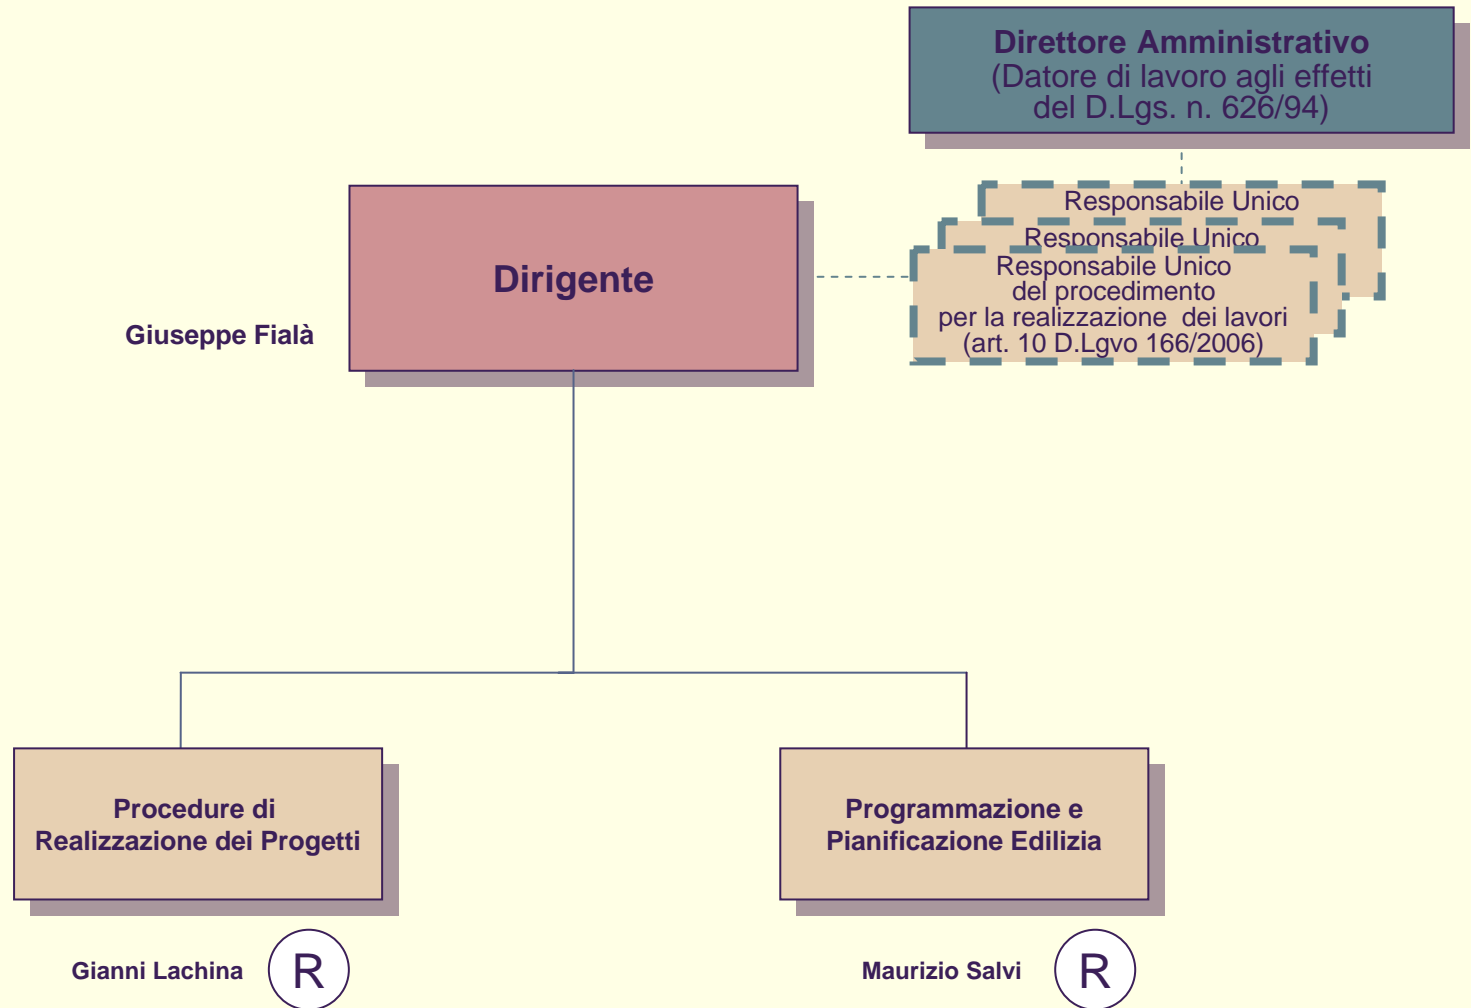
Direttore Amministrativo
(Datore di lavoro agli effetti del D.Lgs. n. 626/94)

Responsabile Unico

Responsabile Unico

Responsabile Unico del procedimento per la realizzazione dei lavori (art. 10 D.Lgvo 166/2006)

Dirigente

Giuseppe Fialà

Procedure di Realizzazione dei Progetti

Gianni Lachina

R

Programmazione e Pianificazione Edilizia

Maurizio Salvi

R